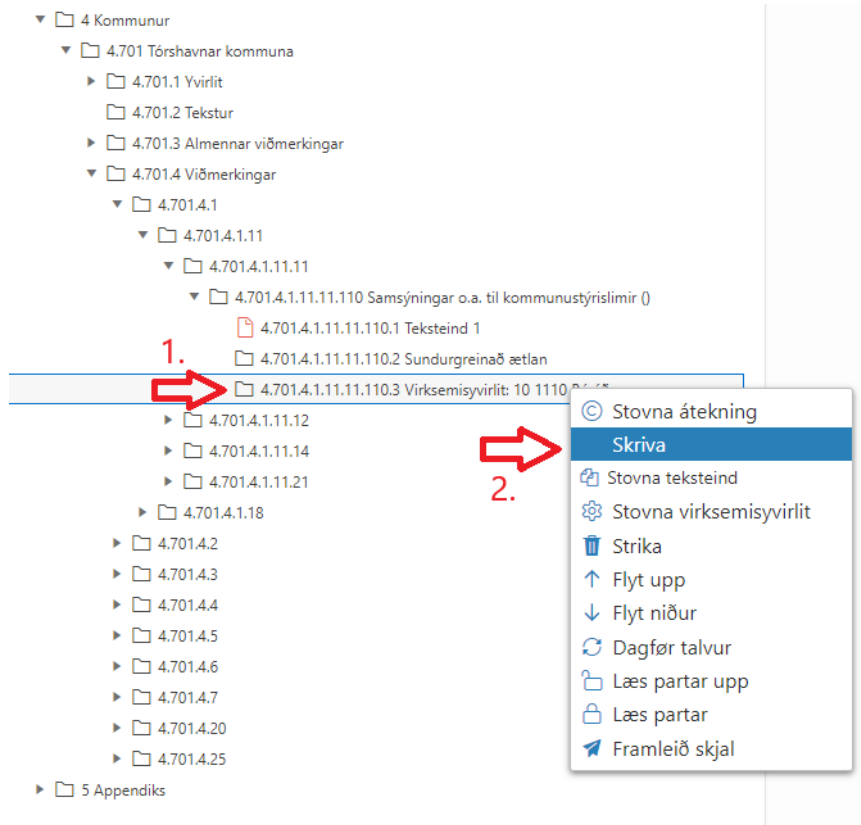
4 Kommunur
4.701 Tórshavnar kommuna
4.701.1 Yvirlit
4.701.2 Tekstur
4.701.3 Almennar viðmerkingar
4.701.4 Viðmerkingar
4.701.4.1
4.701.4.1.11
4.701.4.1.11.11
4.701.4.1.11.11.110 Samsýningar o.a. til kommunustýrislimir ()
4.701.4.1.11.11.110.1 Teksteind 1
1.
4.701.4.1.11.11.110.2 Sundurgreinað ætlan
4.701.4.1.11.11.110.3 Virksemisyvirlit: 10 1110 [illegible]
4.701.4.1.11.12
4.701.4.1.11.14
4.701.4.1.11.21
4.701.4.1.18
4.701.4.2
4.701.4.3
4.701.4.4
4.701.4.5
4.701.4.6
4.701.4.7
4.701.4.20
4.701.4.25
5 Appendiks

Stovna átekning
Skriva
2.
Stovna teksteind
Stovna virksemisyvirlit
Strika
Flyt upp
Flyt niður
Dagfør talvur
Læs partar upp
Læs partar
Framleið skjal